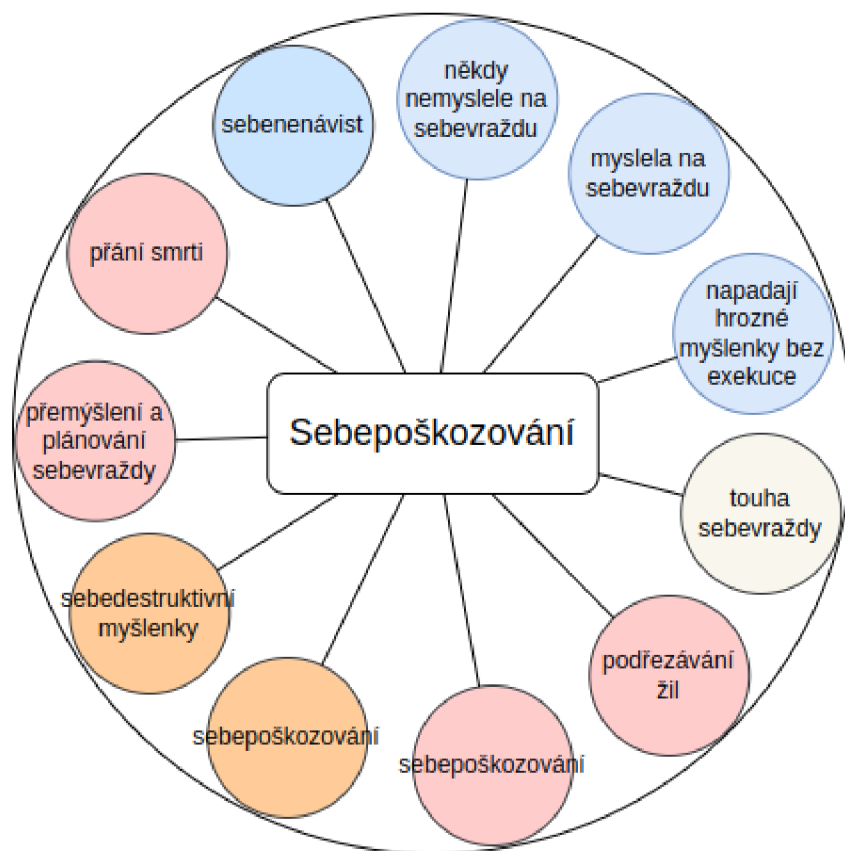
Sebepoškozování

sebenenávist

někdy nemyslele na sebevraždu

myslela na sebevraždu

napadají hrozné myšlenky bez exekuce

touha sebevraždy

podřezávání žil

sebepoškozování

sebepoškozování

sebedestruktivní myšlenky

přemýšlení a plánování sebevraždy

přání smrti